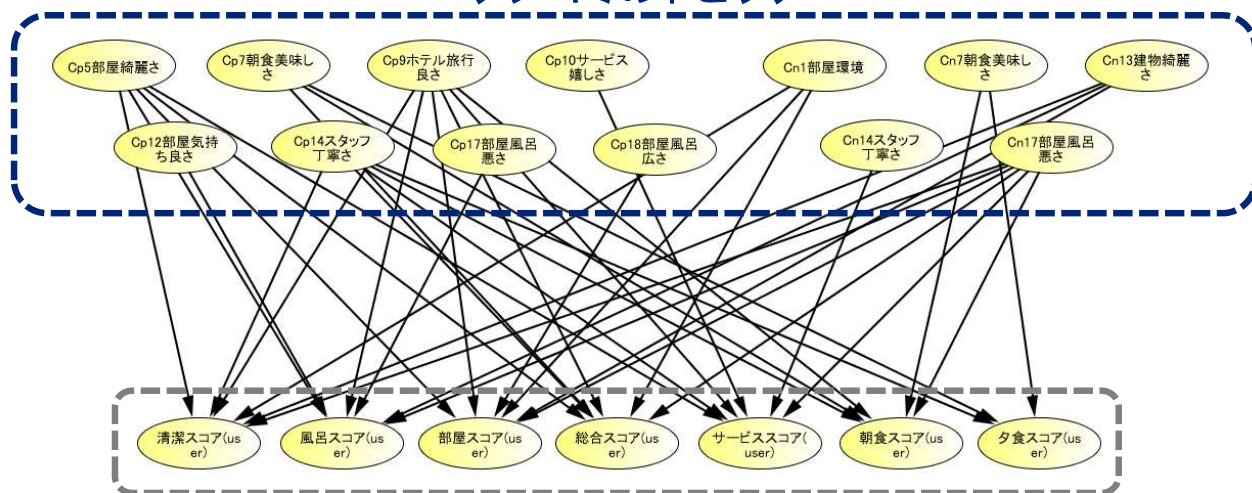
Cp5部屋綺麗さ

Cp7朝食美味しさ

Cp9ホテル旅行良さ

Cp10サービス嬉しさ

Cn1部屋環境

Cn7朝食美味しさ

Cn13建物綺麗さ

Cp12部屋気持ち良さ

Cp14スタッフ丁寧さ

Cp17部屋風呂悪さ

Cp18部屋風呂広さ

Cn14スタッフ丁寧さ

Cn17部屋風呂悪さ

清潔スコア(user)

風呂スコア(user)

部屋スコア(user)

総合スコア(user)

サービススコア(user)

朝食スコア(user)

夕食スコア(user)